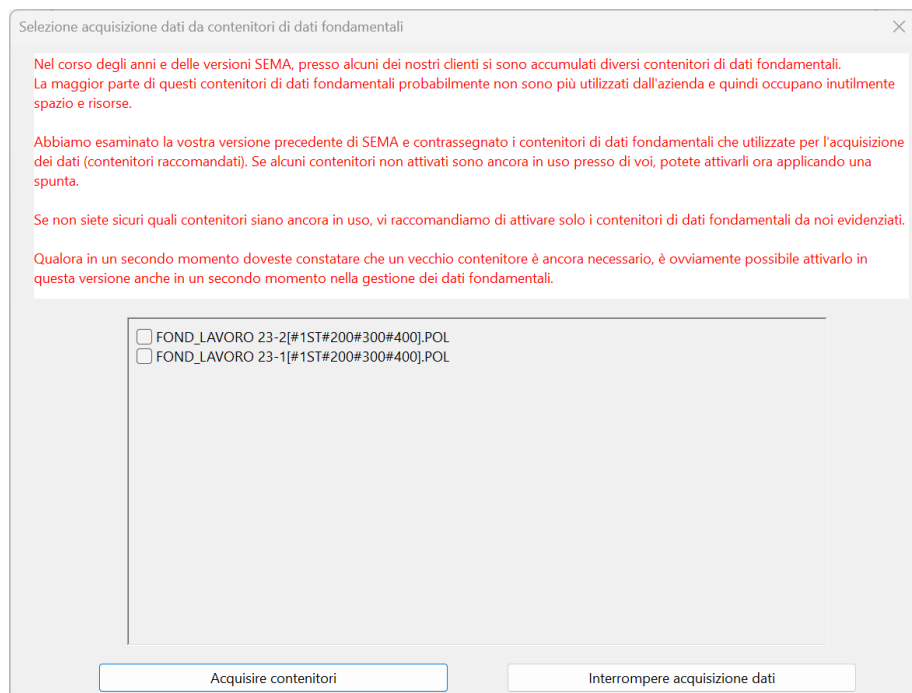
Selezione acquisizione dati da contenitori di dati fondamentali

Nel corso degli anni e delle versioni SEMA, presso alcuni dei nostri clienti si sono accumulati diversi contenitori di dati fondamentali.
La maggior parte di questi contenitori di dati fondamentali probabilmente non sono più utilizzati dall'azienda e quindi occupano inutilmente spazio e risorse.

Abbiamo esaminato la vostra versione precedente di SEMA e contrassegnato i contenitori di dati fondamentali che utilizzate per l'acquisizione dei dati (contenitori raccomandati). Se alcuni contenitori non attivati sono ancora in uso presso di voi, potete attivarli ora applicando una spunta.

Se non siete sicuri quali contenitori siano ancora in uso, vi raccomandiamo di attivare solo i contenitori di dati fondamentali da noi evidenziati.

Qualora in un secondo momento doveste constatare che un vecchio contenitore è ancora necessario, è ovviamente possibile attivarlo in questa versione anche in un secondo momento nella gestione dei dati fondamentali.

FOND_LAVORO 23-2[#1ST#200#300#400].POL
FOND_LAVORO 23-1[#1ST#200#300#400].POL

Acquisire contenitori

Interrompere acquisizione dati